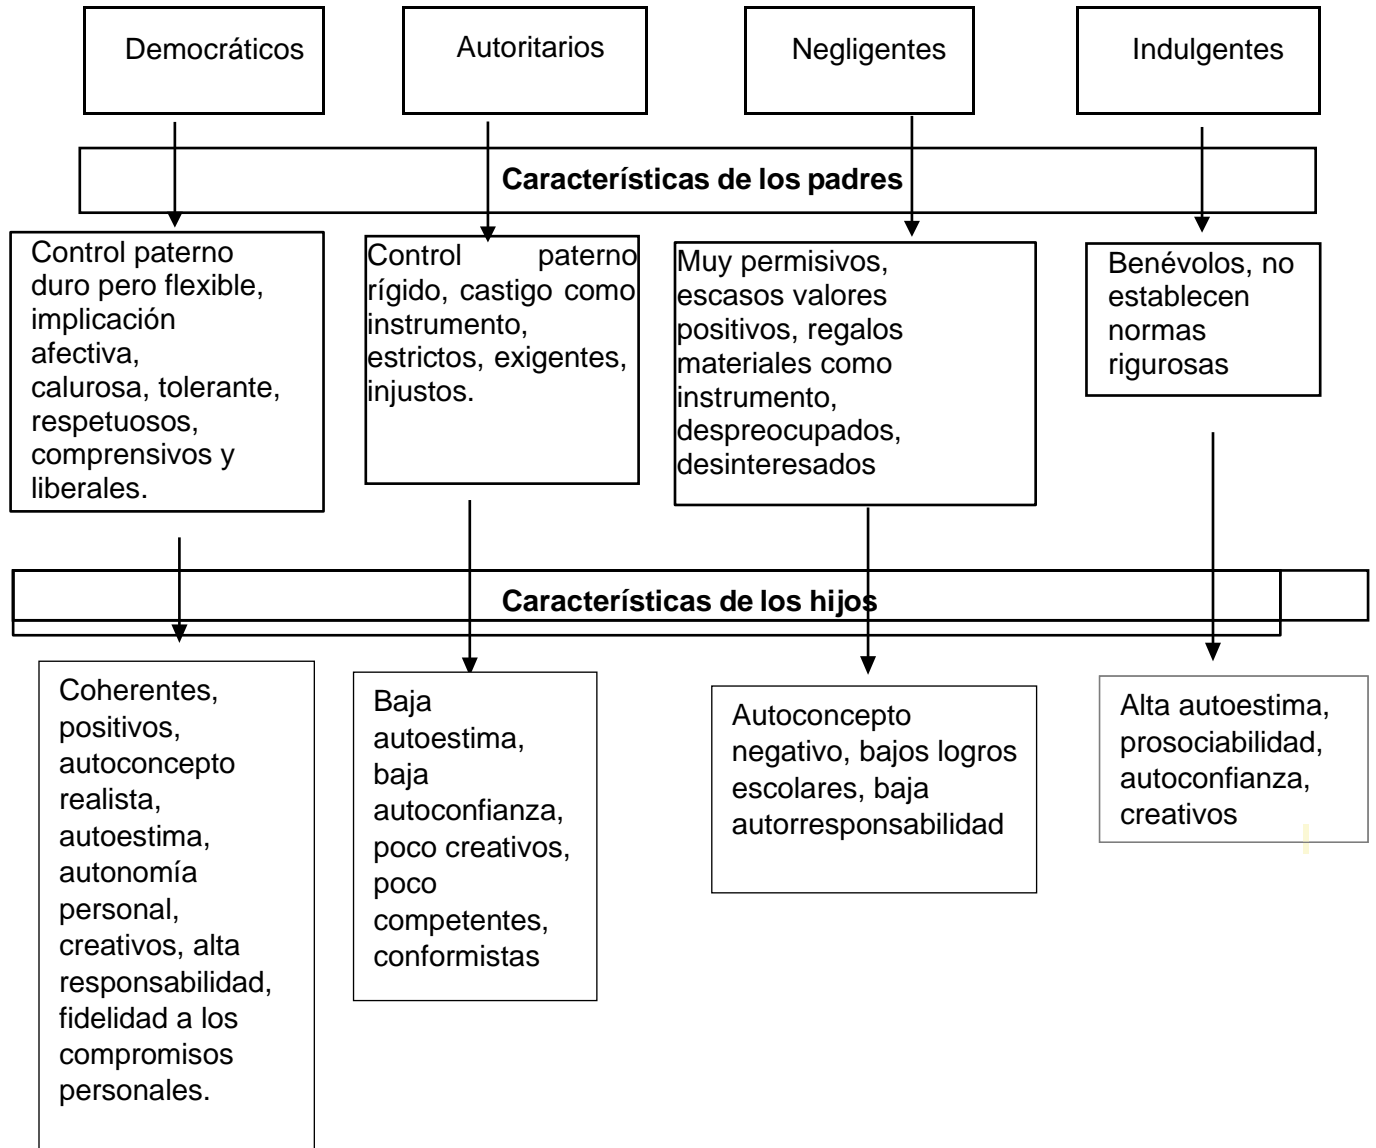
Democráticos

Autoritarios

Negligentes

Indulgentes

**Características de los padres**

Control paterno duro pero flexible, implicación afectiva, calurosa, tolerante, respetuosos, comprensivos y liberales.

Control paterno rígido, castigo como instrumento, estrictos, exigentes, injustos.

Muy permisivos, escasos valores positivos, regalos materiales como instrumento, despreocupados, desinteresados

Benévolos, no establecen normas rigurosas

**Características de los hijos**

Coherentes, positivos, autoconcepto realista, autoestima, autonomía personal, creativos, alta responsabilidad, fidelidad a los compromisos personales.

Baja autoestima, baja autoconfianza, poco creativos, poco competentes, conformistas

Autoconcepto negativo, bajos logros escolares, baja autorresponsabilidad

Alta autoestima, prosociabilidad, autoconfianza, creativos